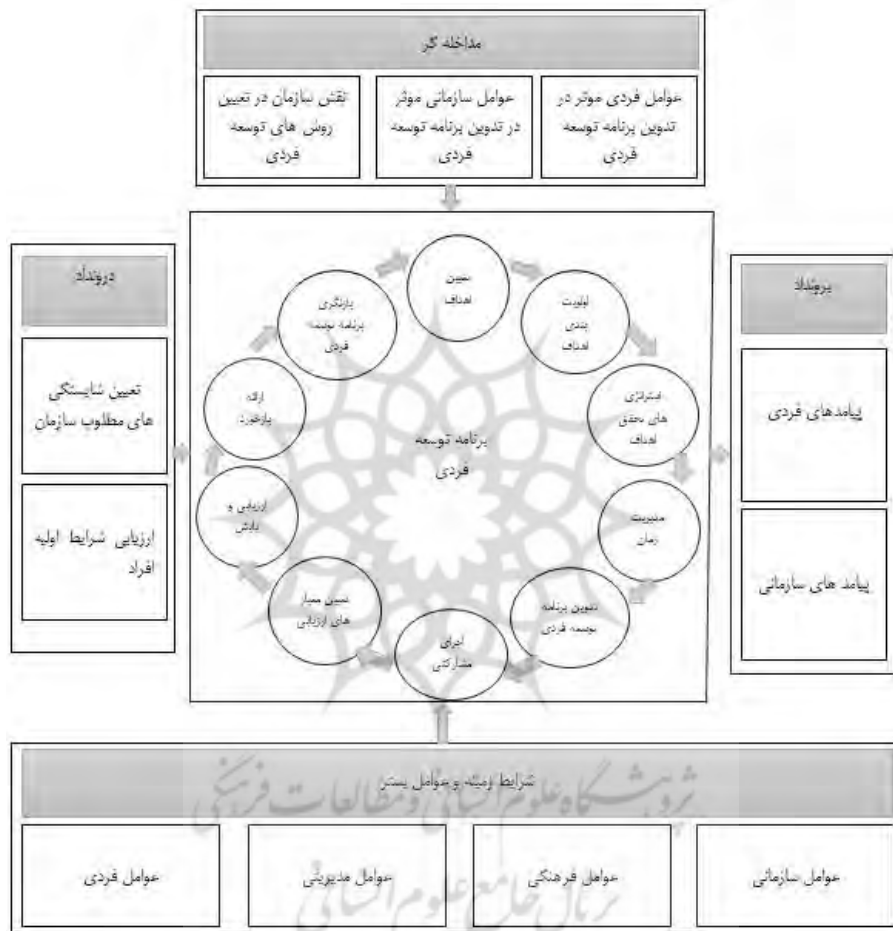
مداخله گر

عوامل فردی موثر در تدوین برنامه توسعه فردی

عوامل سازمانی موثر در تدوین برنامه توسعه فردی

نقش سازمان در تعیین روش های توسعه فردی

درونداد

تعیین شایستگی های مطلوب سازمان

ارزیابی شرایط اولیه افراد

تعیین اهداف

اولویت بندی اهداف

استراتژی های تحقق اهداف

مدیریت زمان

تدوین برنامه توسعه فردی

اجرای مشارکتی

تعیین معیار های ارزیابی

ارزیابی و پایش

ارائه بازخورد

بازنگری برنامه توسعه فردی

برنامه توسعه فردی

برونداد

پیامدهای فردی

پیامد های سازمانی

شرایط زمینه و عوامل بستر

عوامل سازمانی

عوامل فرهنگی

عوامل مدیریتی

عوامل فردی

پژوهشگاه علوم انسانی و مطالعات فرهنگی
پرتال جامع علوم انسانی